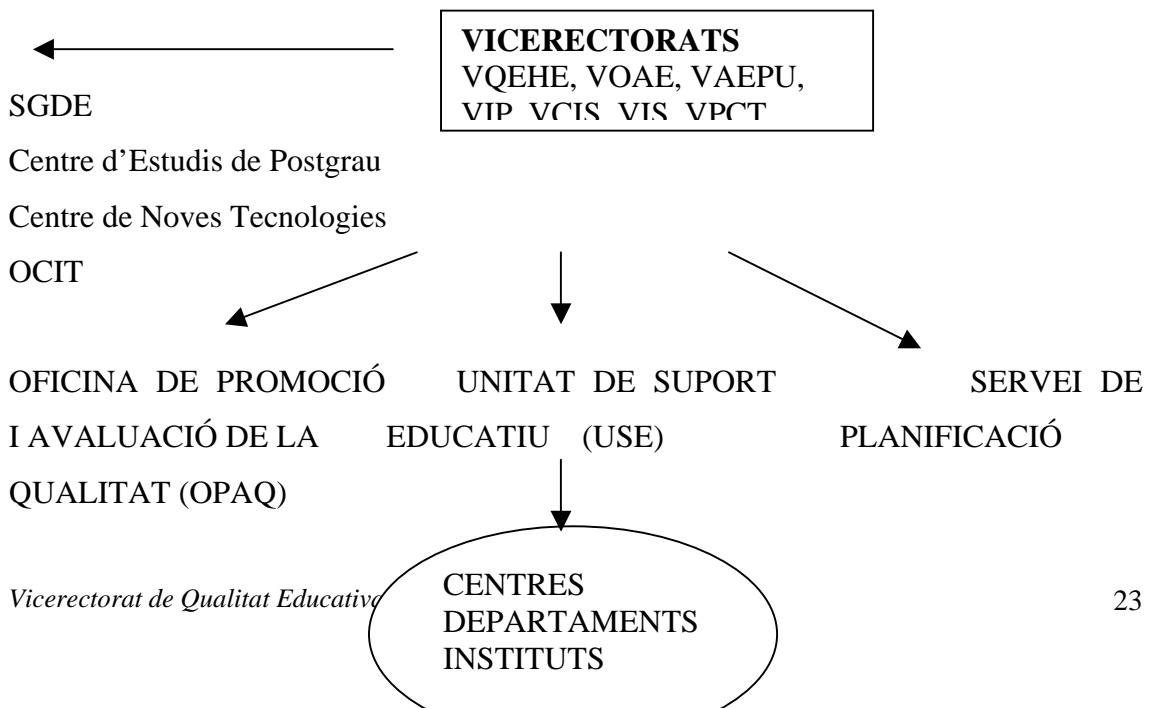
VICERECTORATS
VQEHE, VOAE, VAEPU, VIP VCIS VIS VPCT

SGDE

Centre d'Estudis de Postgrau

Centre de Noves Tecnologies

OCIT

OFICINA DE PROMOCIÓ I AVALUACIÓ DE LA QUALITAT (OPAQ)

UNITAT DE SUPORT EDUCATIU (USE)

SERVEI DE PLANIFICACIÓ

CENTRES
DEPARTAMENTS
INSTITUTS

Vicerectorat de Qualitat Educativa

23